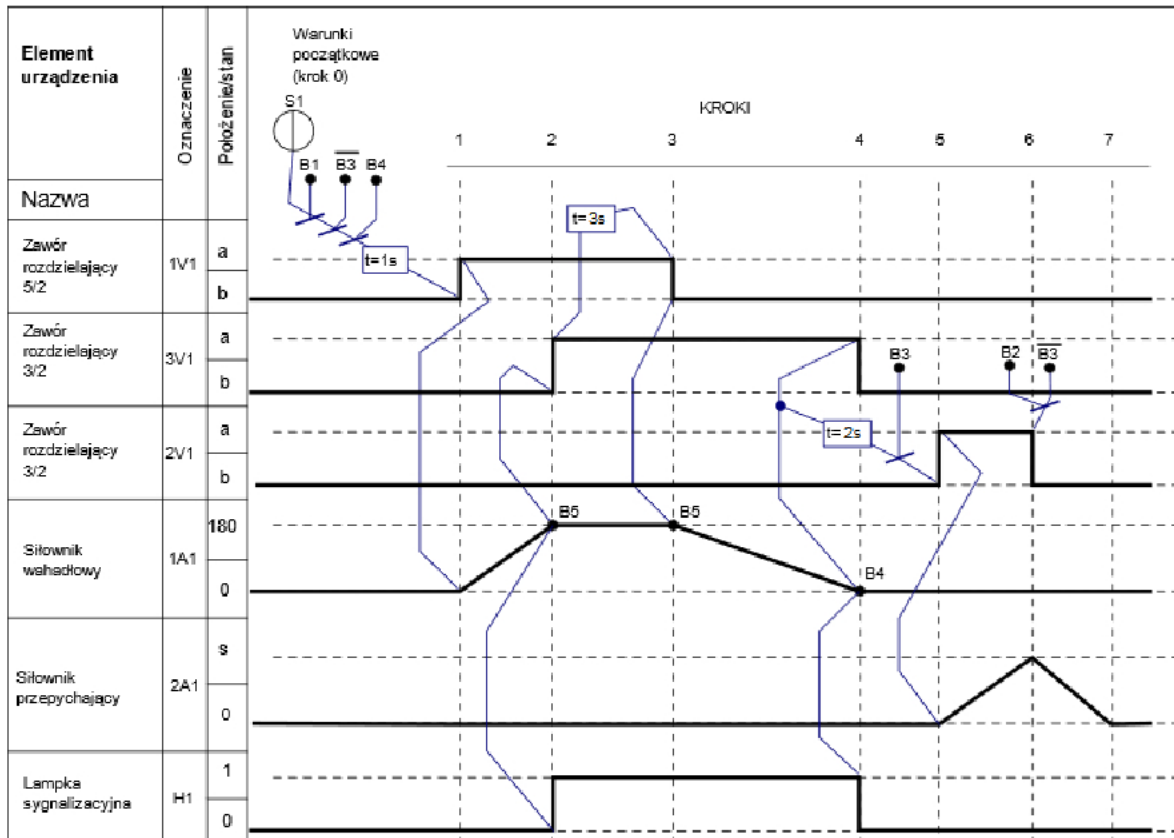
| Element urządzenia | Oznaczenie | Położenie/stan |
|---|---|---|
| Nazwa | | |
| Zawór rozdzielający 5/2 | 1V1 | a |
| | | b |
| Zawór rozdzielający 3/2 | 3V1 | a |
| | | b |
| Zawór rozdzielający 3/2 | 2V1 | a |
| | | b |
| Siłownik wahadłowy | 1A1 | 180 |
| | | 0 |
| Siłownik przepychający | 2A1 | s |
| | | 0 |
| Lampka sygnalizacyjna | H1 | 1 |
| | | 0 |

Warunki początkowe (krok 0)

S1

B1 $\overline{B3}$ B4

KROKI

1 2 3 4 5 6 7

t=1s

t=3s

t=2s

B3

B2 $\overline{B3}$

B5

B5

B4